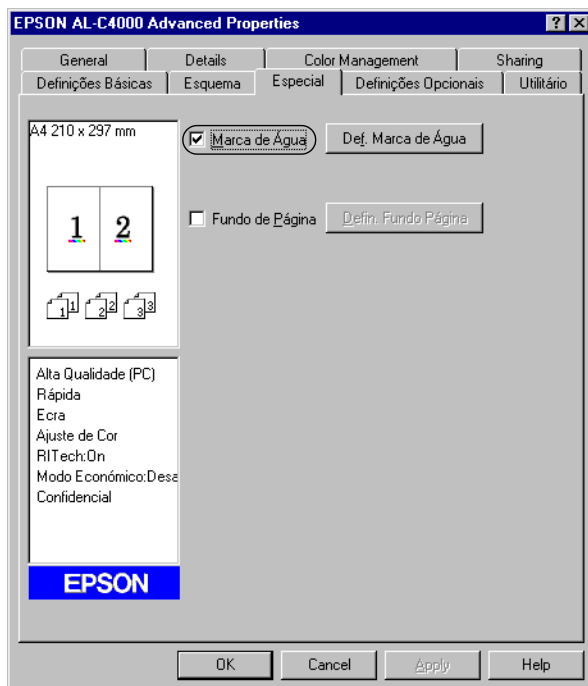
EPSON AL-C4000 Advanced Properties

? X

General | Details | Color Management | Sharing
Definições Básicas | Esquema | Especial | Definições Opcionais | Utilitário

A4 210 x 297 mm

1 2

1 2 3

Alta Qualidade (PC)
Rápida
Ecra
Ajuste de Cor
RITech:On
Modo Económico:Desa
Confidencial

EPSON

☑ Marca de Água

Def. Marca de Água

☐ Fundo de Página

Defin. Fundo Página

OK | Cancel | Apply | Help